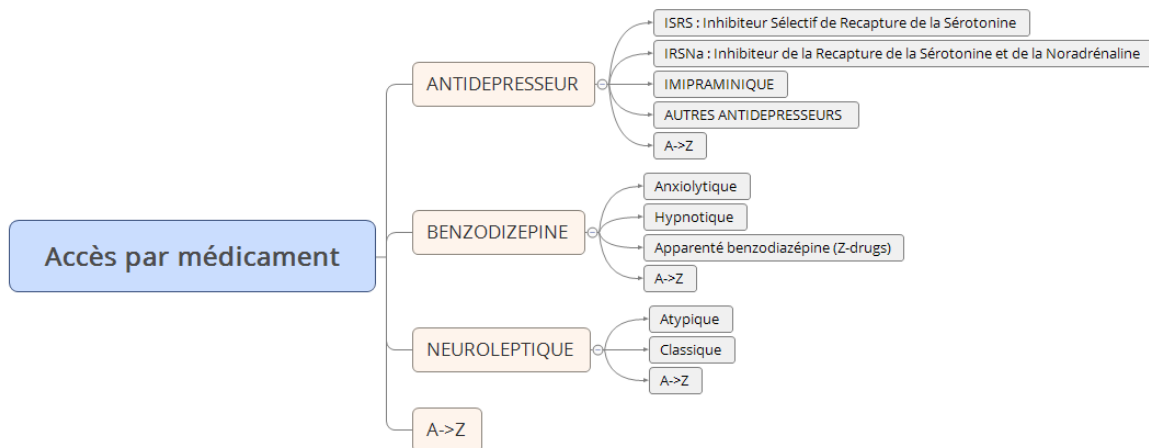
Accès par médicament

ANTIDEPRESSEUR

ISRS : Inhibiteur Sélectif de Recapture de la Sérotonine

IRSNa : Inhibiteur de la Recapture de la Sérotonine et de la Noradrénaline

IMIPRAMINIQUE

AUTRES ANTIDEPRESSEURS

A->Z

BENZODIZEPINE

Anxiolytique

Hypnotique

Apparenté benzodiazépine (Z-drugs)

A->Z

NEUROLEPTIQUE

Atypique

Classique

A->Z

A->Z